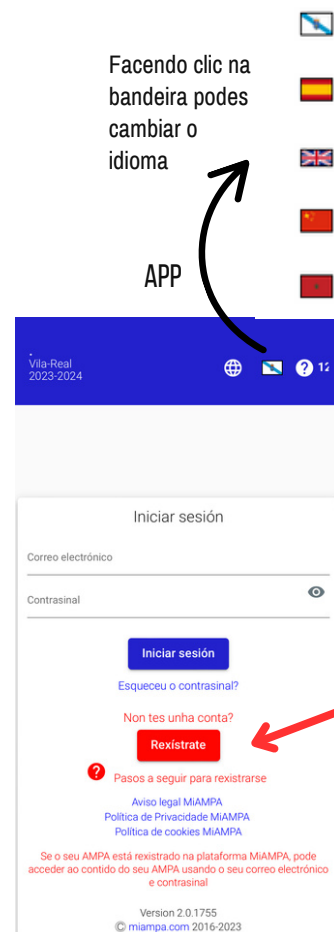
Facendo clic na bandeira podes cambiar o idioma

APP

Vila-Real
2023-2024

Iniciar sesión

Correo electrónico

Contrasinal

Iniciar sesión

Esqueceu o contrasinal?

Non tes unha conta?

Rexistrate

Pasos a seguir para rexistrarse

Aviso legal MiAMPA
Política de Privacidade MiAMPA
Política de cookies MiAMPA

Se o seu AMPA está rexistrado na plataforma MiAMPA, pode acceder ao contido do seu AMPA usando o seu correo electrónico e contrasinal

Version 2.0.1755
© miampa.com 2016-2023